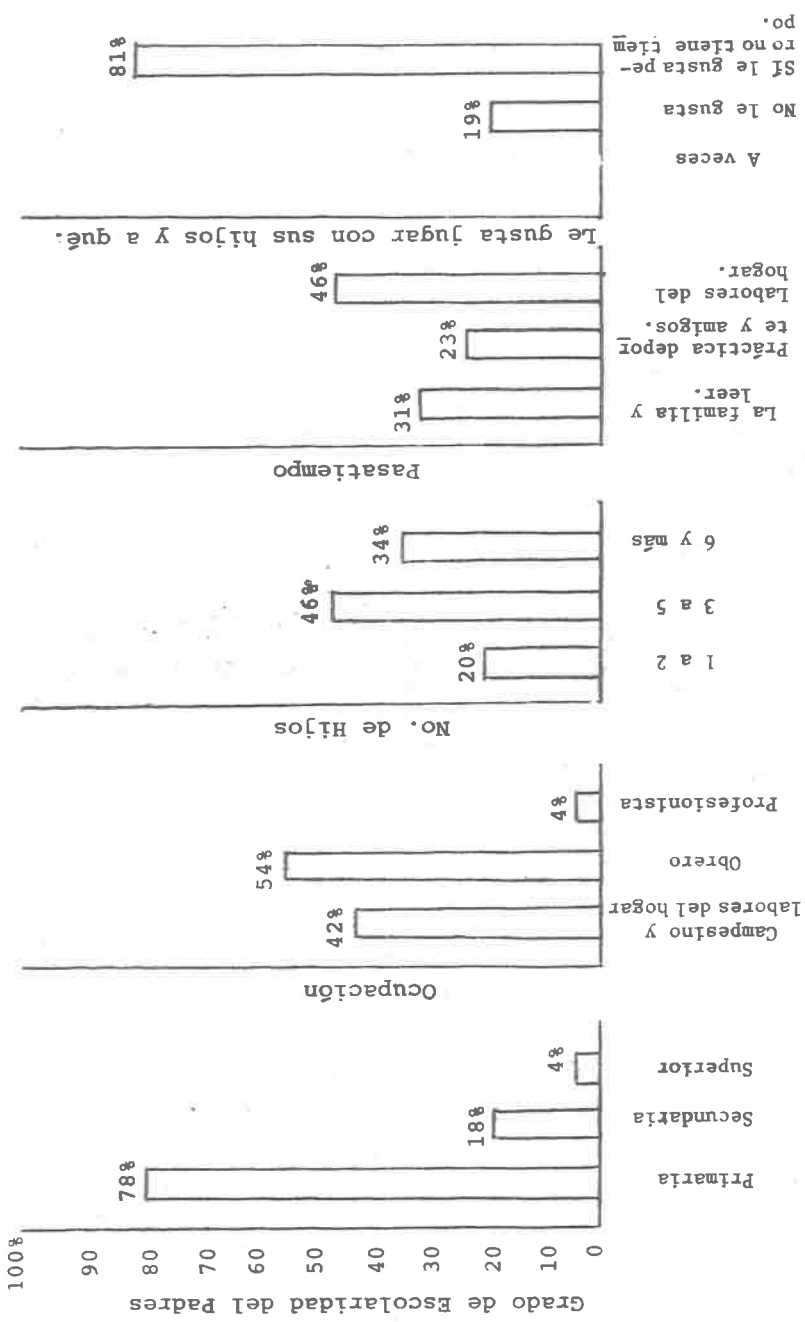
Grado de Escolaridad del Padres

100%
90
80
70
60
50
40
30
20
10
0

78%
Primaria
18%
Secundaria
4%
Superior

Ocupación

42%
Campesino y labores del hogar
54%
Obrero
4%
Profesionista

No. de Hijos

20%
1 a 2
46%
3 a 5
34%
6 y más

Pasatiempo

31%
La familia y leer.
23%
Práctica deporte y amigos.
46%
Labores del hogar.

Le gusta jugar con sus hijos y a qué.

A veces
19%
No le gusta
81%
Sí le gusta pero no tiene tiempo.